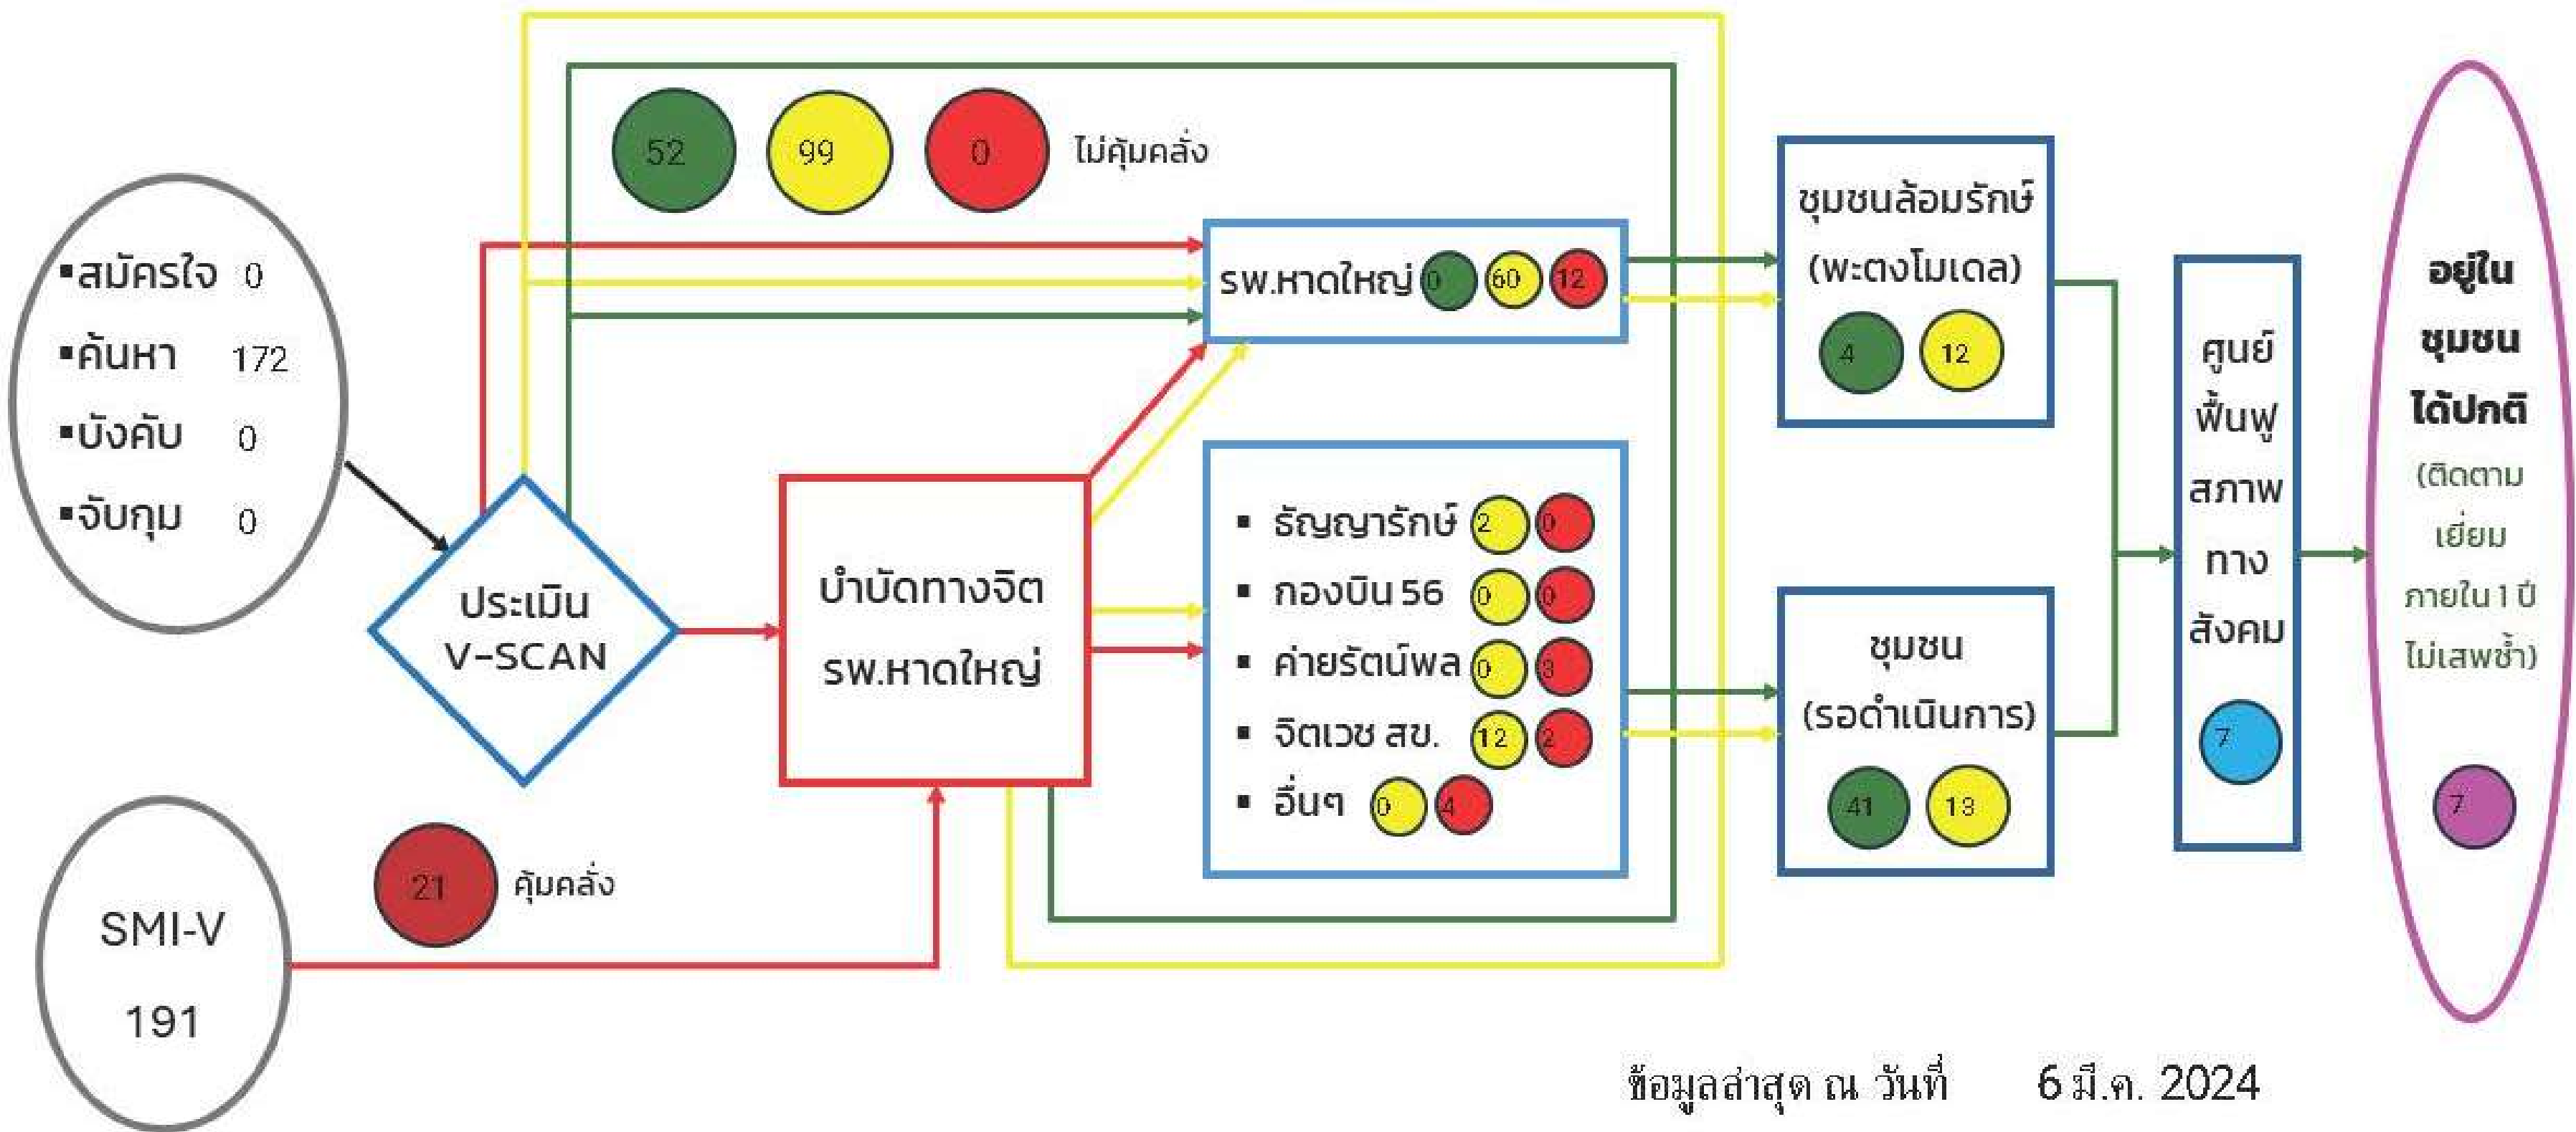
52 99 0 ไม่คุ้มคลั่ง

▪สมัครใจ 0
▪ค้นหา 172
▪บังคับ 0
▪จับกุม 0

ประเมิน V-SCAN

บำบัดทางจิต รพ.หาดใหญ่

รพ.หาดใหญ่ 0 60 12

▪ ธัญญารักษ์ 2 0
▪ กองบิน 56 0 0
▪ ค่ายรัตน์พล 0 3
▪ จิตเวช สข. 12 2
▪ อื่นๆ 0 4

ชุมชนล้อมรักษ์ (พะตงโมเดล) 4 12

ชุมชน (รอดำเนินการ) 41 13

ศูนย์ ฟื้นฟู สภาพ ทาง สังคม 7

อยู่ใน ชุมชน ได้ปกติ (ติดตาม เยี่ยม ภายใน 1 ปี ไม่เสพซ้ำ) 7

SMI-V 191

21 คุ้มคลั่ง

ข้อมูลล่าสุด ณ วันที่ 6 มี.ค. 2024